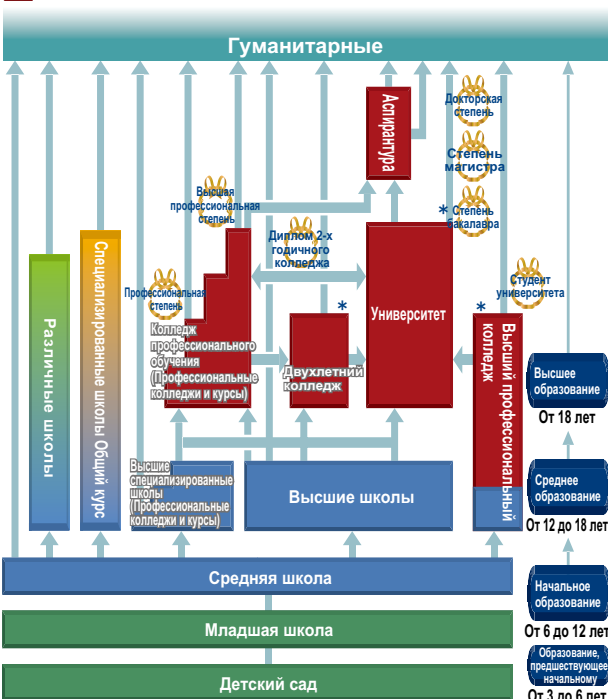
Гуманитарные

Аспирантура

Докторская степень

Степень магистра

Степень бакалавра

Высшая профессиональная степень

Диплом 2-х годичного колледжа

Студент университета

Профессиональная степень

Различные школы

Специализированные школы Общий курс

Колледж профессионального обучения (Профессиональные колледжи и курсы)

Двухлетний колледж

Университет

Высший профессиональный колледж

Высшее образование
От 18 лет

Высшие специализированные школы (Профессиональные колледжи и курсы)

Высшие школы

Среднее образование
От 12 до 18 лет

Средняя школа

Начальное образование
От 6 до 12 лет

Младшая школа

Образование, предшествующее начальному
От 3 до 6 лет

Детский сад